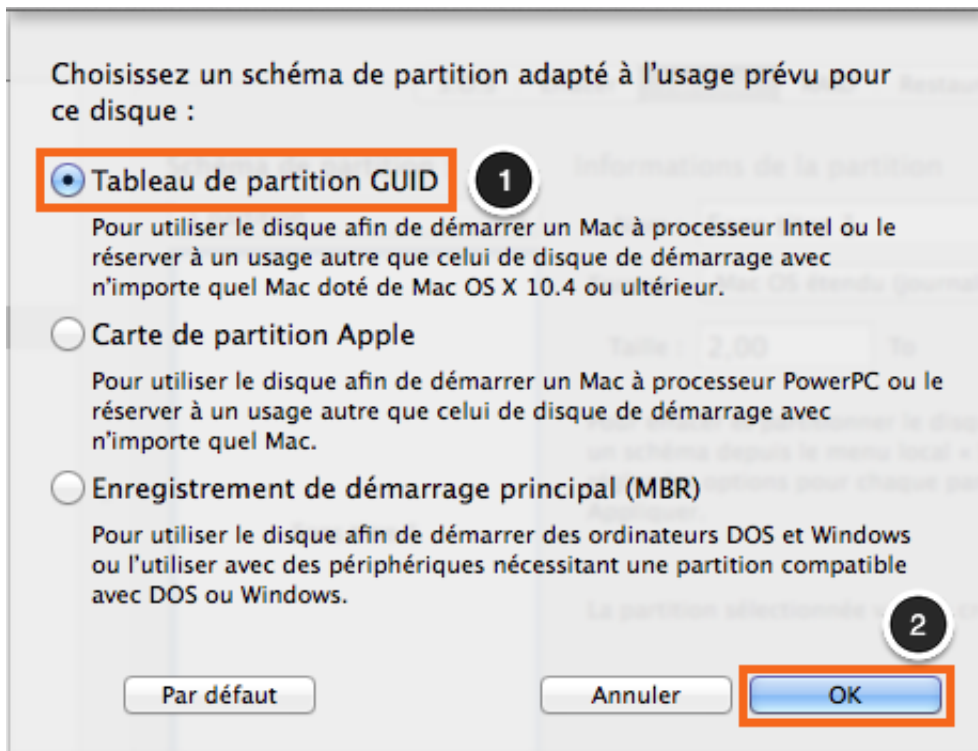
Choisissez un schéma de partition adapté à l'usage prévu pour ce disque :

Tableau de partition GUID

1

Pour utiliser le disque afin de démarrer un Mac à processeur Intel ou le réserver à un usage autre que celui de disque de démarrage avec n'importe quel Mac doté de Mac OS X 10.4 ou ultérieur.

Carte de partition Apple

Pour utiliser le disque afin de démarrer un Mac à processeur PowerPC ou le réserver à un usage autre que celui de disque de démarrage avec n'importe quel Mac.

Enregistrement de démarrage principal (MBR)

Pour utiliser le disque afin de démarrer des ordinateurs DOS et Windows ou l'utiliser avec des périphériques nécessitant une partition compatible avec DOS ou Windows.

2

Par défaut

Annuler

OK